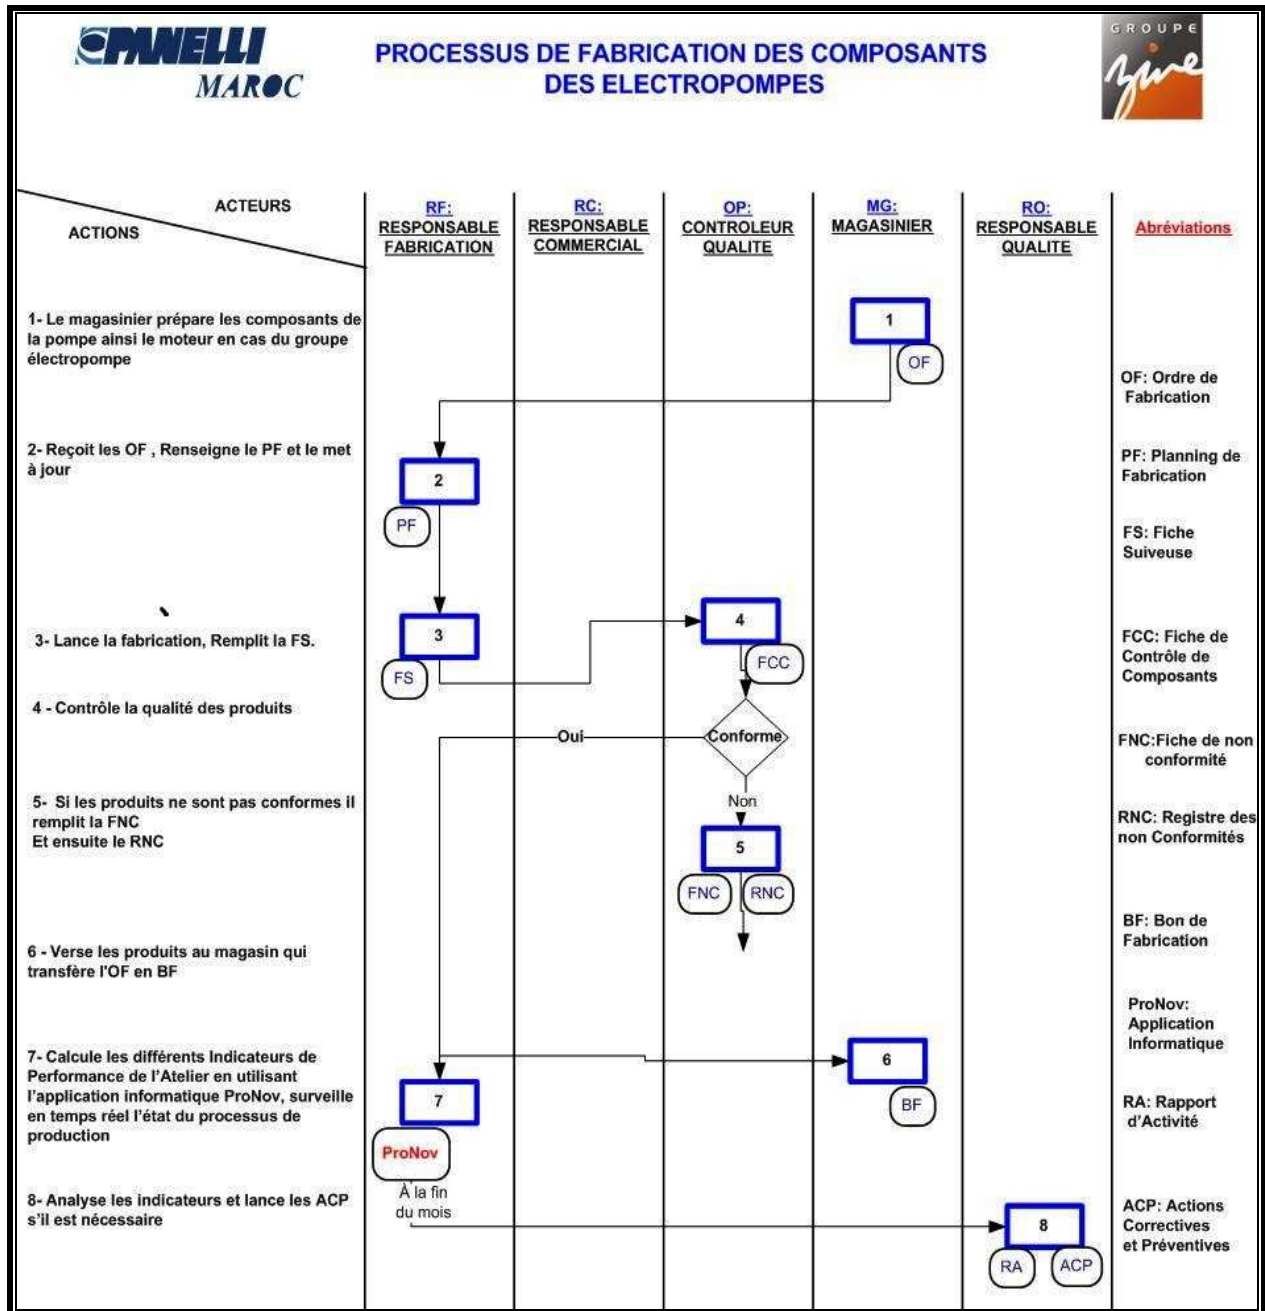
CAPANELLI MAROC

PROCESSUS DE FABRICATION DES COMPOSANTS DES ELECTROPOMPES

GROUPE

| ACTEURS / ACTIONS | RF: RESPONSABLE FABRICATION | RC: RESPONSABLE COMMERCIAL | OP: CONTROLEUR QUALITE | MG: MAGASINIER | RO: RESPONSABLE QUALITE | Abréviations |
|---|---|---|---|---|---|---|
| 1- Le magasinier prépare les composants de la pompe ainsi le moteur en cas du groupe électropompe | | | | 1 OF | | OF: Ordre de Fabrication |
| 2- Reçoit les OF , Renseigne le PF et le met à jour | 2 PF | | | | | PF: Planning de Fabrication |
| | | | | | | FS: Fiche Suiveuse |
| 3- Lance la fabrication, Remplit la FS. | 3 FS | | 4 FCC | | | FCC: Fiche de Contrôle de Composants |
| 4 - Contrôle la qualité des produits | Oui | | Conforme | | | FNC:Fiche de non conformité |
| 5- Si les produits ne sont pas conformes il remplit la FNC Et ensuite le RNC | | | Non 5 FNC RNC | | | RNC: Registre des non Conformités |
| 6 - Verse les produits au magasin qui transfère l'OF en BF | | | | | | BF: Bon de Fabrication |
| | | | | | | ProNov: Application Informatique |
| 7- Calcule les différents Indicateurs de Performance de l'Atelier en utilisant l'application informatique ProNov, surveille en temps réel l'état du processus de production | 7 ProNov | | | 6 BF | | RA: Rapport d'Activité |
| 8- Analyse les indicateurs et lance les ACP s'il est nécessaire | À la fin du mois | | | | 8 RA ACP | ACP: Actions Correctives et Préventives |